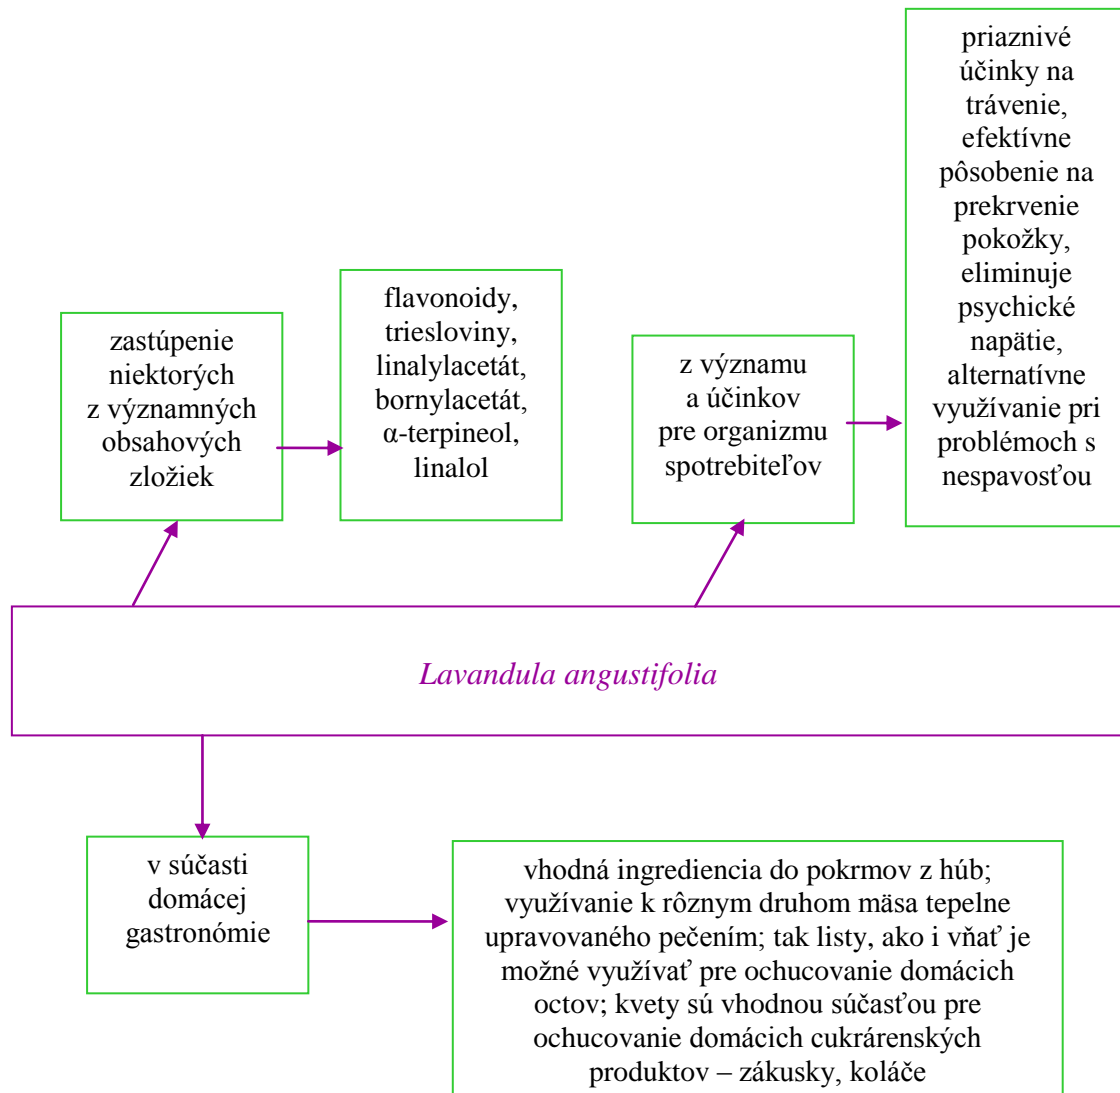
zastúpenie niektorých z významných obsahových zložiek

flavonoidy, triesloviny, linalylacetát, bornylacetát, α-terpineol, linalol

z významu a účinkov pre organizmu spotrebiteľov

priaznivé účinky na trávenie, efektívne pôsobenie na prekrvenie pokožky, eliminuje psychické napätie, alternatívne využívanie pri problémoch s nespavosťou

*Lavandula angustifolia*

v súčasti domácej gastronómie

vhodná ingrediencia do pokrmov z húb; využívanie k rôznym druhom mäsa tepelne upravovaného pečením; tak listy, ako i vňať je možné využívať pre ochucovanie domácich octov; kvety sú vhodnou súčasťou pre ochucovanie domácich cukrárenských produktov – zákusky, koláče